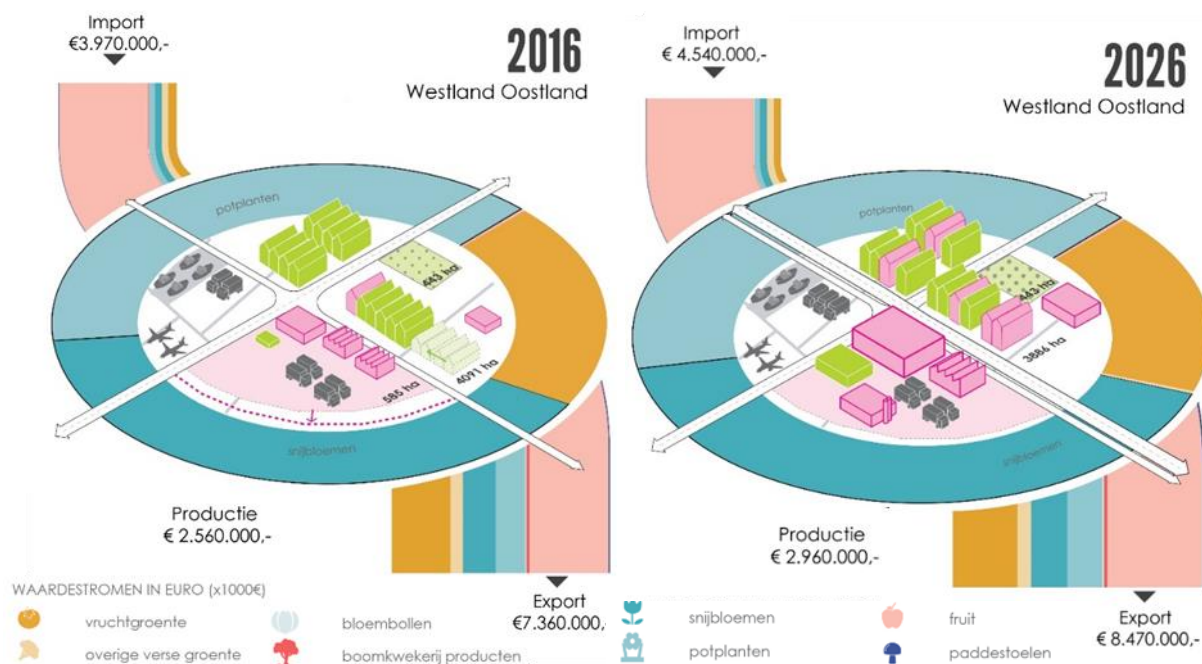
Import
€3.970.000,-

2016
Westland Oostland

potplanten
443 ha
4091 ha
585 ha
snijbloemen

Productie
€ 2.560.000,-

Export
€7.360.000,

Import
€ 4.540.000,-

2026
Westland Oostland

potplanten
443 ha
3886 ha
snijbloemen

Productie
€ 2.960.000,-

Export
€ 8.470.000,-

WAARDESTROMEN IN EURO (x1000€)
vruchtgroente
overige verse groente
bloembollen
boomkwekerij producten
snijbloemen
potplanten
fruit
paddestoelen